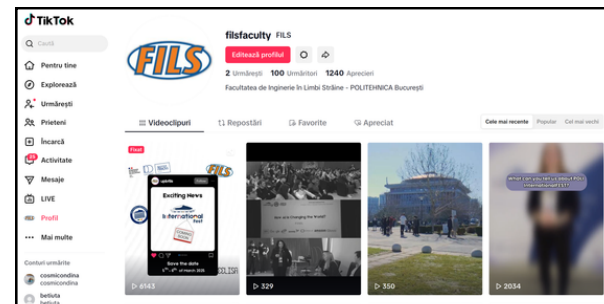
TikTok

Caută

Pentru tine

Explorează

Urmăriești

Prieteni

Încarcă

Activitate

Mesaje

LIVE

Profil

Mai multe

Conturi urmărite

cosmicondina
cosmicondina

betiuta
betiuta

FILS

filsfaculty FILS

Editează profilul

2 Urmăriești 100 Urmăritori 1240 Aprecieri

Facultatea de Inginerie în Limbi Străine - POLITEHNICA București

Videoclipuri

Repostări

Favorite

Apreciat

Cele mai recente

Popular

Cel mai vechi

Fixat

Exciting News

International Fest

Save the date

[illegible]

What can you tell us about FILS international fest?

6143

329

350

2034